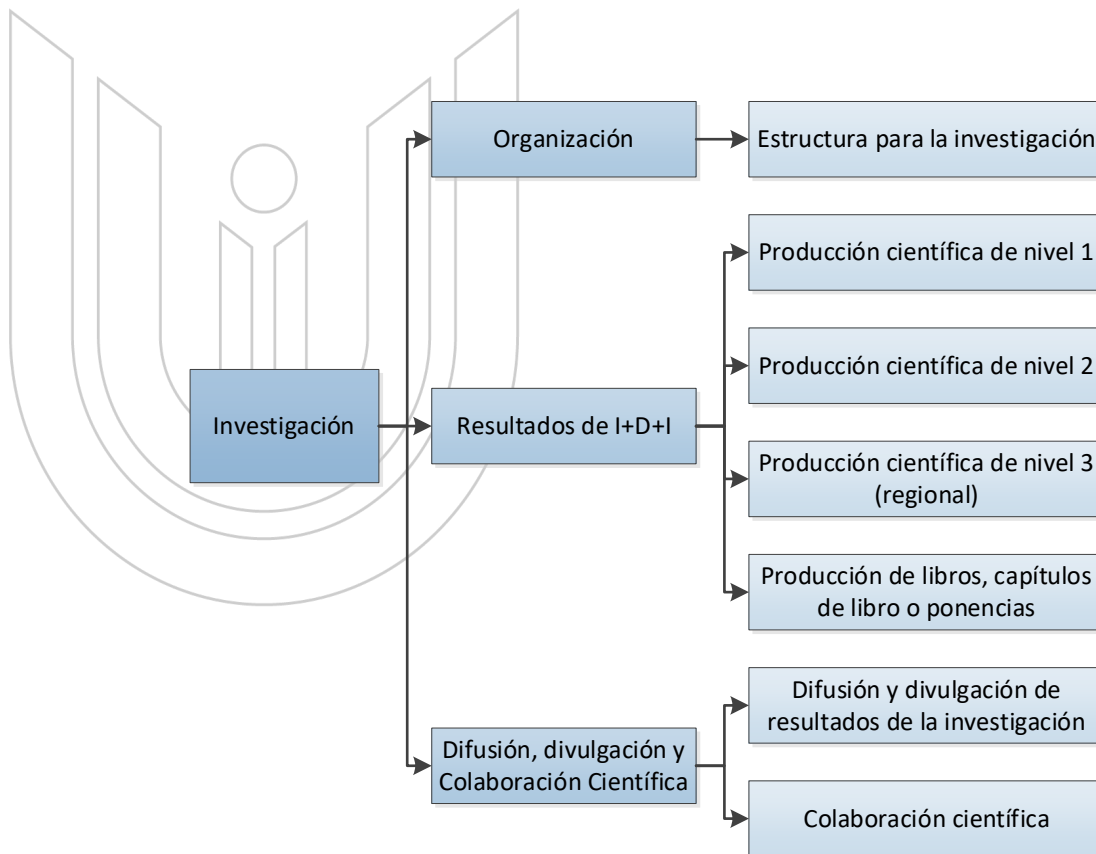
Investigación

Organización

Estructura para la investigación

Resultados de I+D+I

Producción científica de nivel 1

Producción científica de nivel 2

Producción científica de nivel 3 (regional)

Producción de libros, capítulos de libro o ponencias

Difusión, divulgación y Colaboración Científica

Difusión y divulgación de resultados de la investigación

Colaboración científica